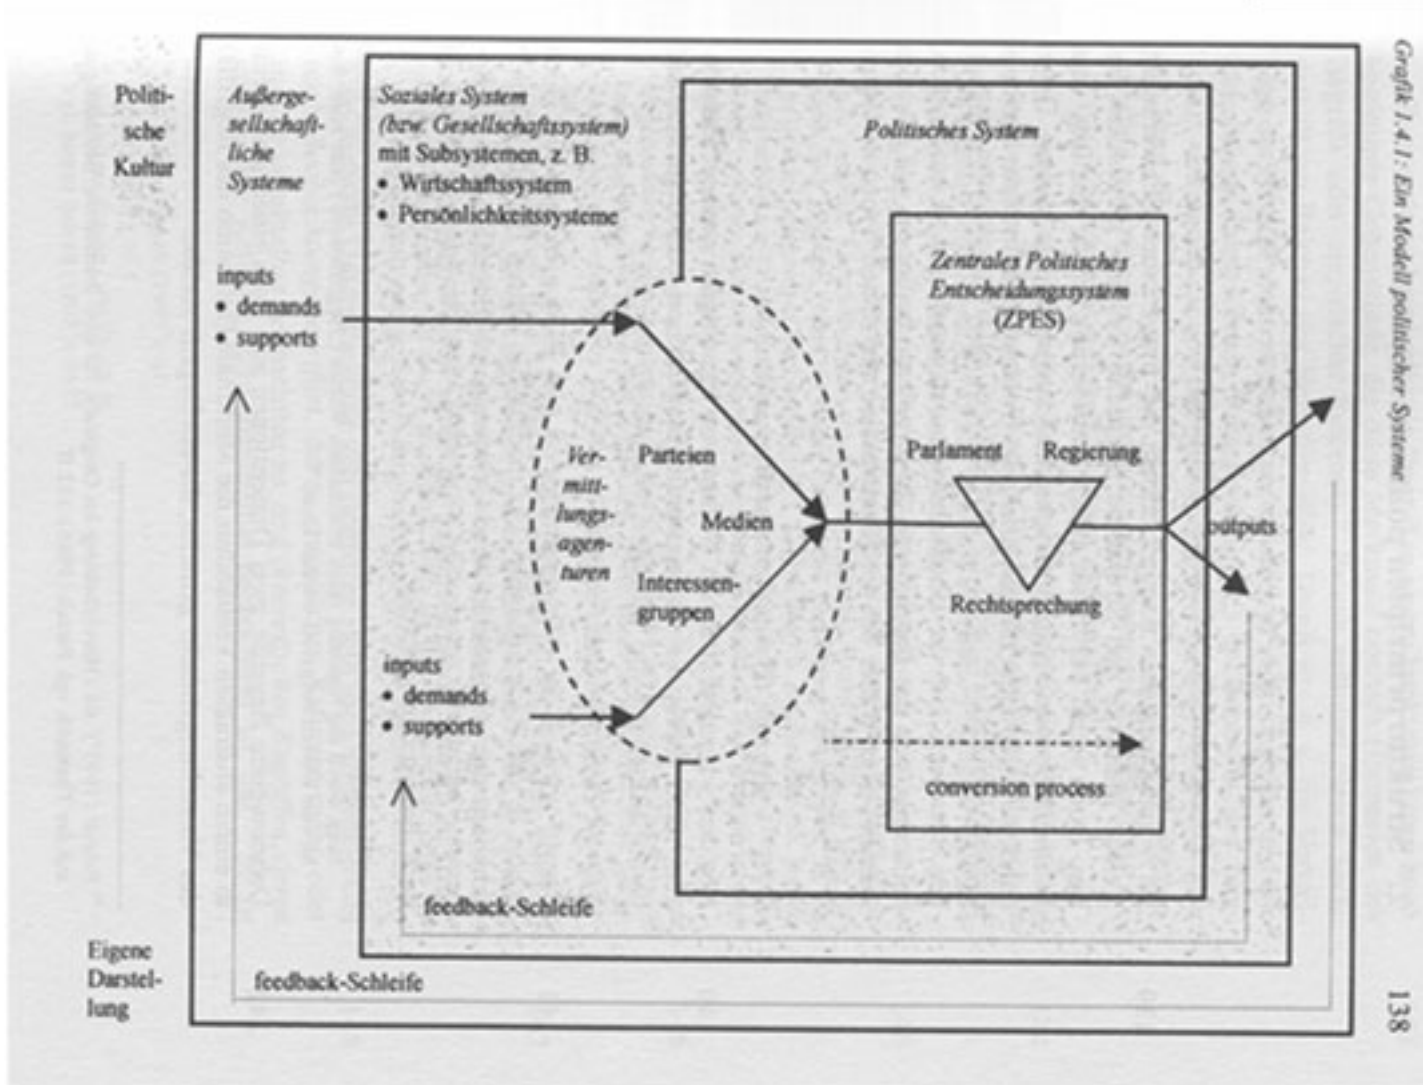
Politische Kultur

Außergesellschaftliche Systeme

Soziales System (bzw. Gesellschaftssystem) mit Subsystemen, z. B.
• Wirtschaftssystem
• Persönlichkeitssysteme

Politisches System

Zentrales Politisches Entscheidungssystem (ZPES)

inputs
• demands
• supports

Vermittlungsagenturen

Parteien

Medien

Interessengruppen

Parlament

Regierung

Rechtsprechung

outputs

inputs
• demands
• supports

conversion process

feedback-Schleife

Eigene Darstellung

feedback-Schleife

Grafik 1.4.1: Ein Modell politischer Systeme

138